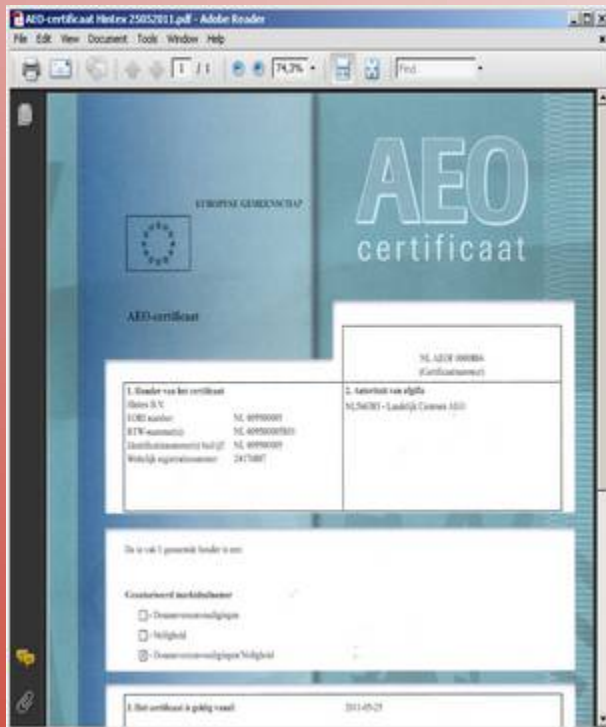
AEO-certificaat Hintex 25052011.pdf - Adobe Reader

File Edit View Document Tools Window Help

1 / 1

74,3%

Find

EUROPESE GEMEENSCHAP

AEO

certificaat

AEO-certificaat

NL AEOF 000086
(Certificaatnummer)

1. Houder van het certificaat
Hintex B.V.
EORI nummer: NL 00950005
BTW-nummer(s): NL 009500005B01
Identificatienummer(s) bedrijf: NL 00950005
Wettelijk registratienummer: 2417487

2. Autoriteit van afgifte
NL 56 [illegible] - Landelijk Centrum AEO

De in vak 1 genoemde houder is een:

Geautoriseerd marktdeelnemer

Douanevereenvoudigingen

Veiligheid

Douanevereenvoudigingen/Veiligheid

3. Het certificaat is geldig vanaf

2011-05-25